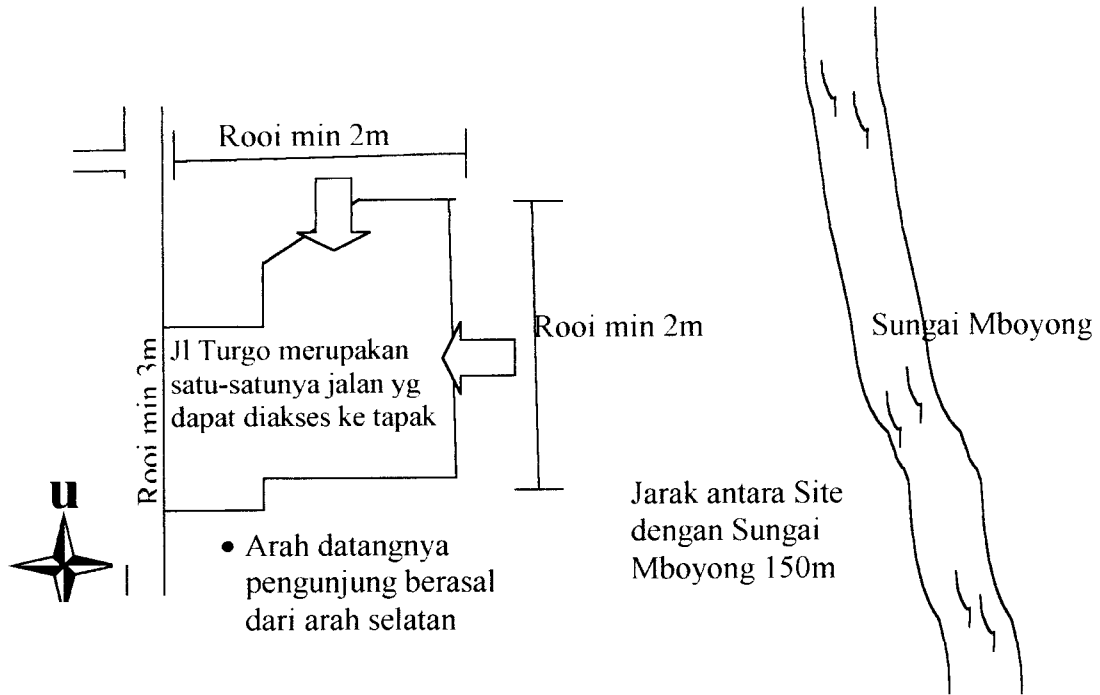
Rooi min 2m

Rooi min 3m

Jl Turgo merupakan satu-satunya jalan yg dapat diakses ke tapak

Rooi min 2m

Sungai Mboyong

U

• Arah datangnya pengunjung berasal dari arah selatan

Jarak antara Site dengan Sungai Mboyong 150m